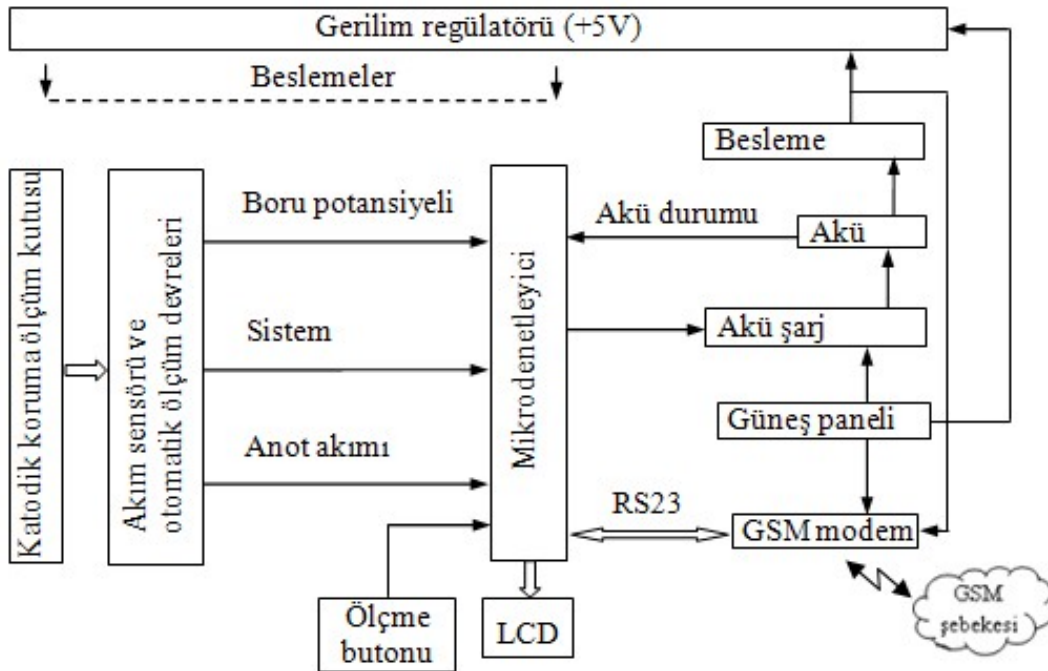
Gerilim regülatörü (+5V)

Beslemeler

Besleme

Katodik koruma ölçüm kutusu

Akım sensörü ve otomatik ölçüm devreleri

Boru potansiyeli

Sistem

Anot akımı

Mikrodenetleyici

Akü durumu

Akü

Akü şarj

Güneş paneli

RS23

GSM modem

GSM şebekesi

Ölçme butonu

LCD